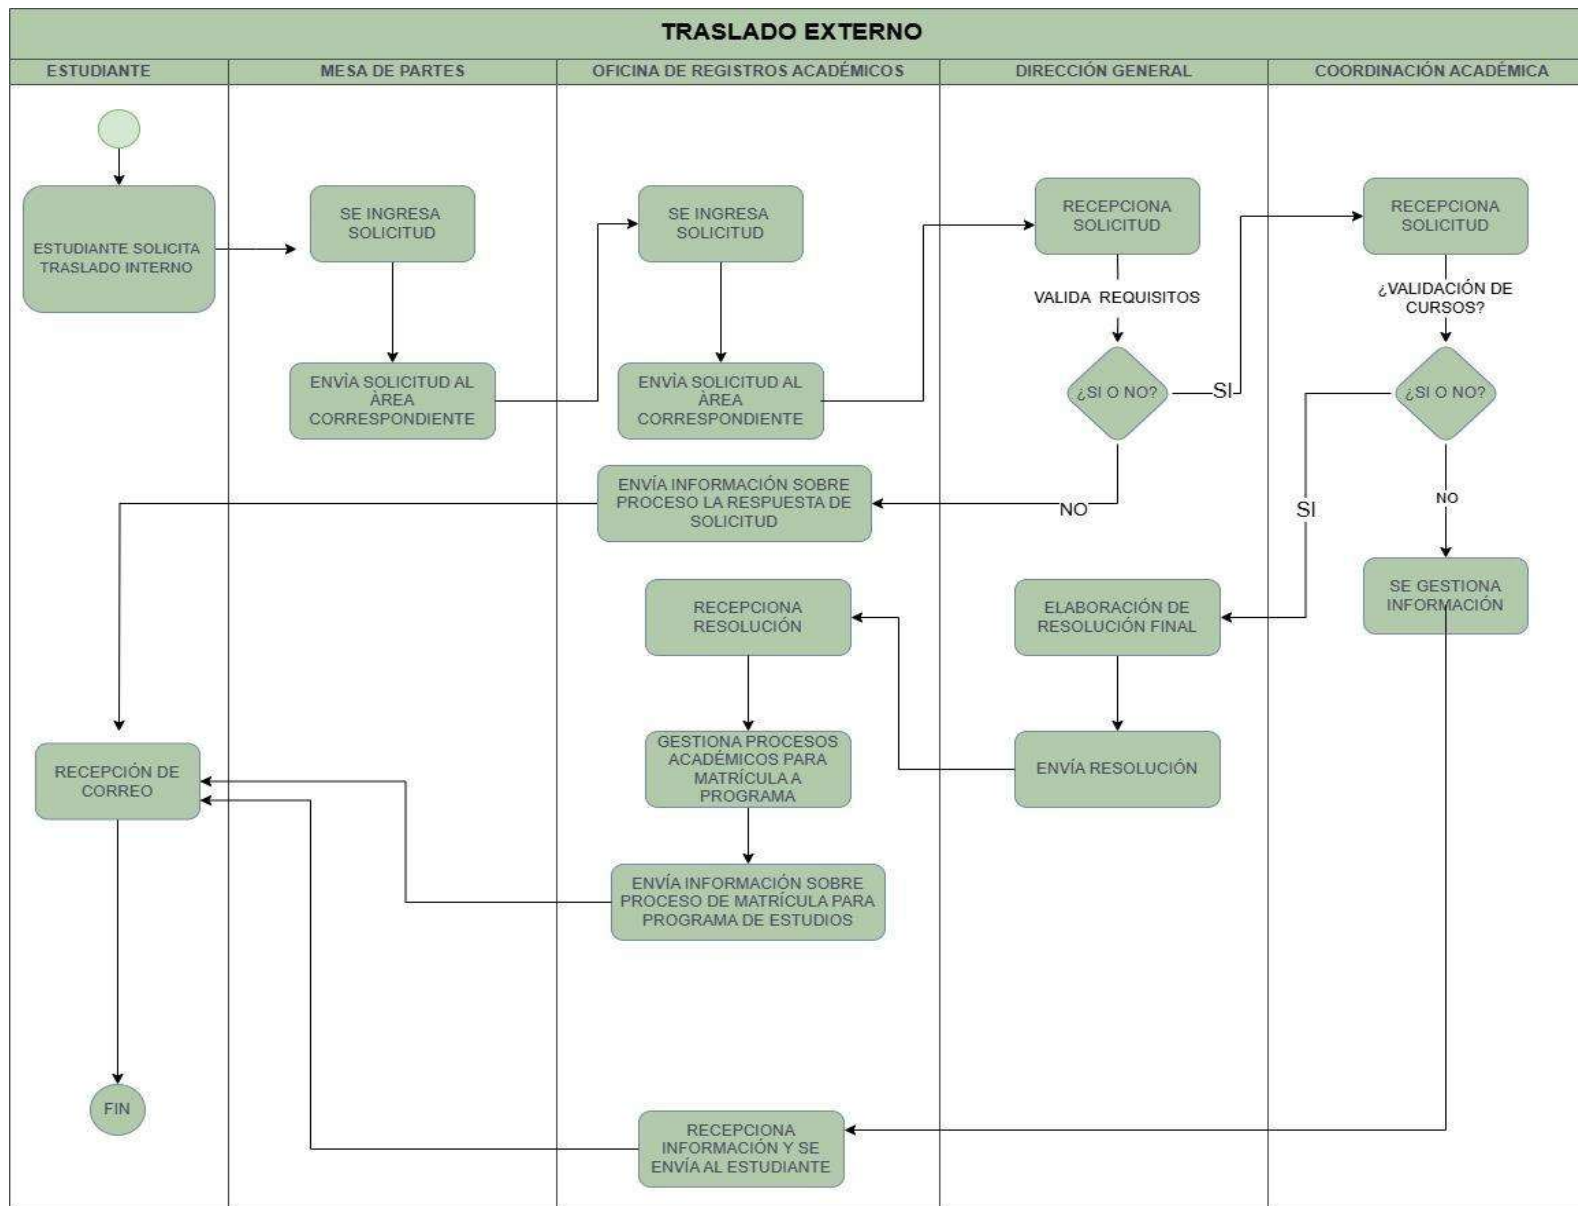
TRASLADO EXTERNO

| ESTUDIANTE | MESA DE PARTES | OFICINA DE REGISTROS ACADÉMICOS | DIRECCIÓN GENERAL | COORDINACIÓN ACADÉMICA |
|---|---|---|---|---|

ESTUDIANTE SOLICITA TRASLADO INTERNO

SE INGRESA SOLICITUD

ENVÌA SOLICITUD AL ÀREA CORRESPONDIENTE

SE INGRESA SOLICITUD

ENVÌA SOLICITUD AL ÀREA CORRESPONDIENTE

RECEPCIONA SOLICITUD

VALIDA REQUISITOS

¿SI O NO?

SI

RECEPCIONA SOLICITUD

¿VALIDACIÓN DE CURSOS?

¿SI O NO?

NO

ENVÍA INFORMACIÓN SOBRE PROCESO LA RESPUESTA DE SOLICITUD

SI

NO

SE GESTIONA INFORMACIÓN

RECEPCIONA RESOLUCIÓN

ELABORACIÓN DE RESOLUCIÓN FINAL

GESTIONA PROCESOS ACADÉMICOS PARA MATRÍCULA A PROGRAMA

ENVÍA RESOLUCIÓN

RECEPCIÓN DE CORREO

ENVÍA INFORMACIÓN SOBRE PROCESO DE MATRÍCULA PARA PROGRAMA DE ESTUDIOS

FIN

RECEPCIONA INFORMACIÓN Y SE ENVÍA AL ESTUDIANTE